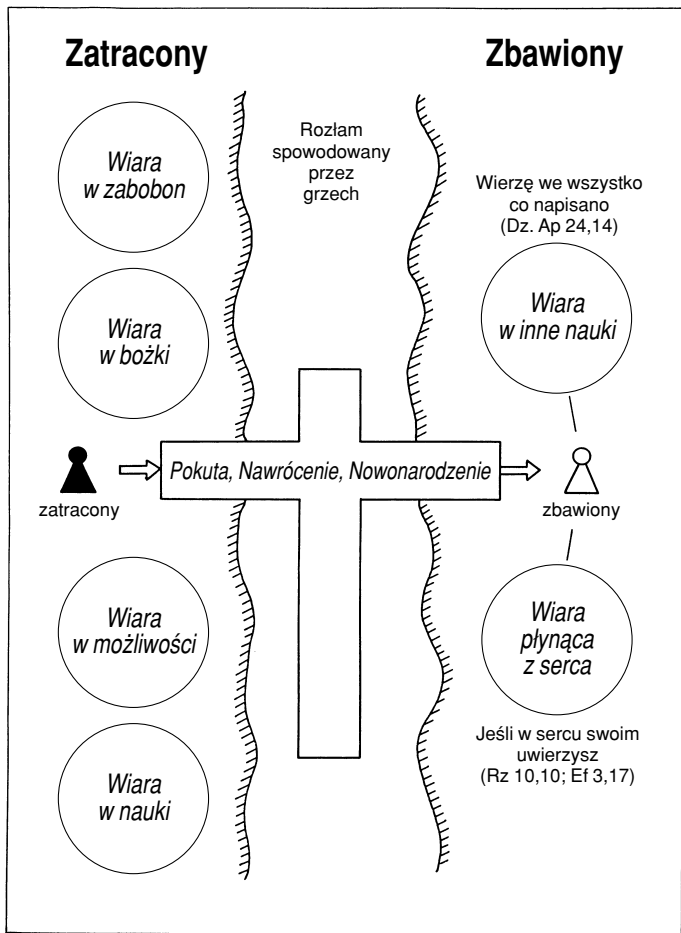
Zatracony

Zbawiony

Rozłam spowodowany przez grzech

Wiara w zabobon

Wiara w bożki

Wierzę we wszystko co napisano (Dz. Ap 24,14)

Wiara w inne nauki

Pokuta, Nawrócenie, Nowonarodzenie

zatracony

zbawiony

Wiara w możliwości

Wiara płynąca z serca

Jeśli w sercu swoim uwierzysz (Rz 10,10; Ef 3,17)

Wiara w nauki